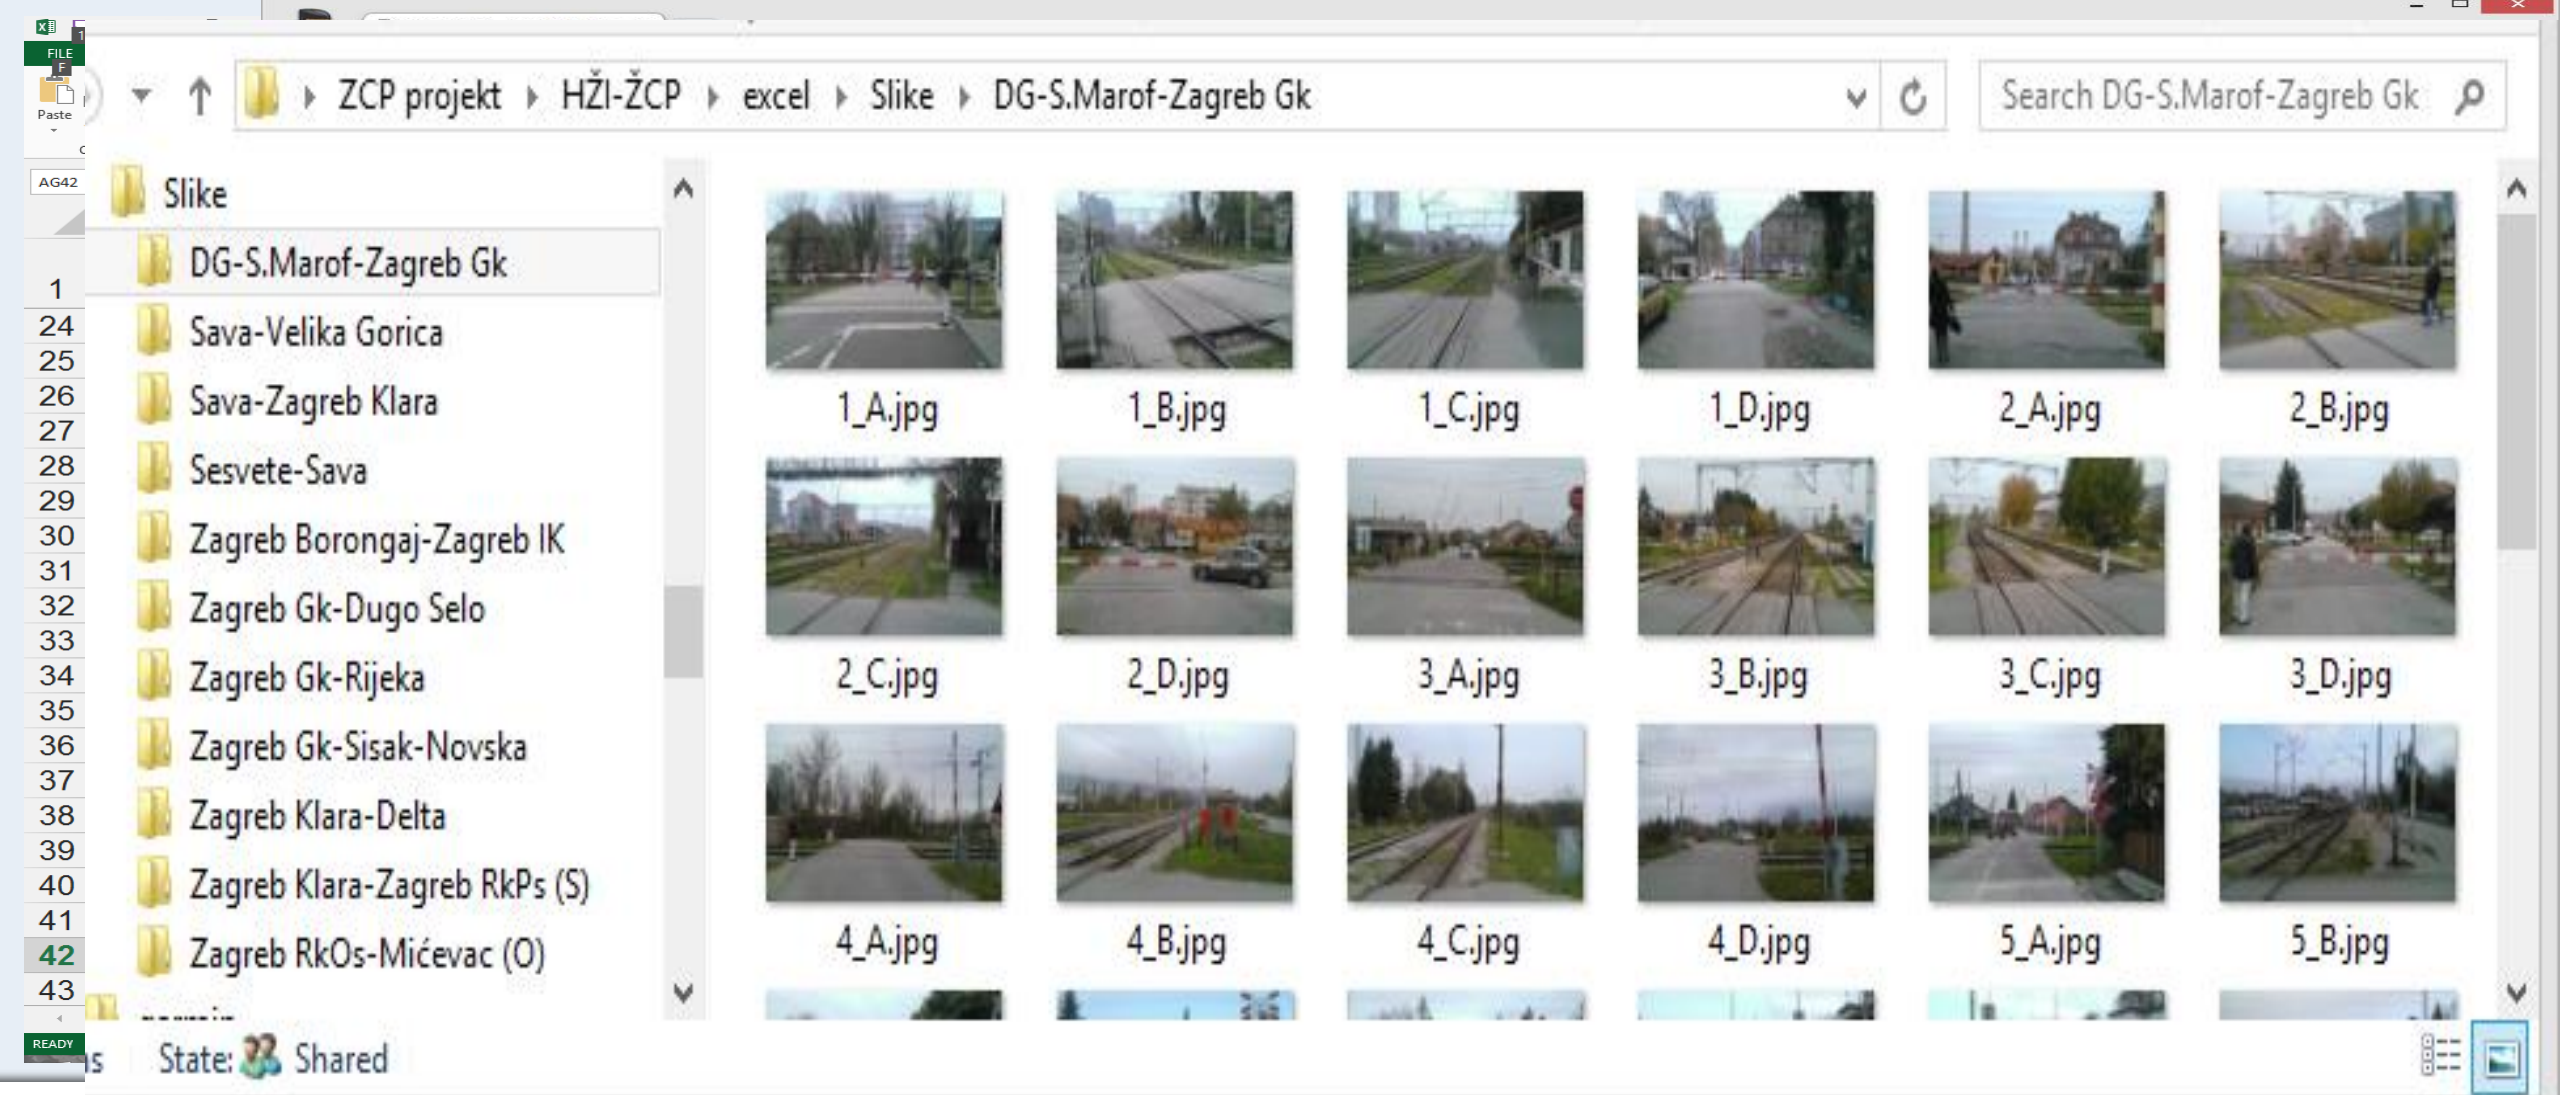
FILE
Paste
AG42
1
24
25
26
27
28
29
30
31
32
33
34
35
36
37
38
39
40
41
42
43
READY

ZCP projekt › HŽI-ŽCP › excel › Slike › DG-S.Marof-Zagreb Gk

Search DG-S.Marof-Zagreb Gk

Slike
DG-S.Marof-Zagreb Gk
Sava-Velika Gorica
Sava-Zagreb Klara
Sesvete-Sava
Zagreb Borongaj-Zagreb IK
Zagreb Gk-Dugo Selo
Zagreb Gk-Rijeka
Zagreb Gk-Sisak-Novska
Zagreb Klara-Delta
Zagreb Klara-Zagreb RkPs (S)
Zagreb RkOs-Mićevac (O)

1_A.jpg
1_B.jpg
1_C.jpg
1_D.jpg
2_A.jpg
2_B.jpg
2_C.jpg
2_D.jpg
3_A.jpg
3_B.jpg
3_C.jpg
3_D.jpg
4_A.jpg
4_B.jpg
4_C.jpg
4_D.jpg
5_A.jpg
5_B.jpg

State: Shared